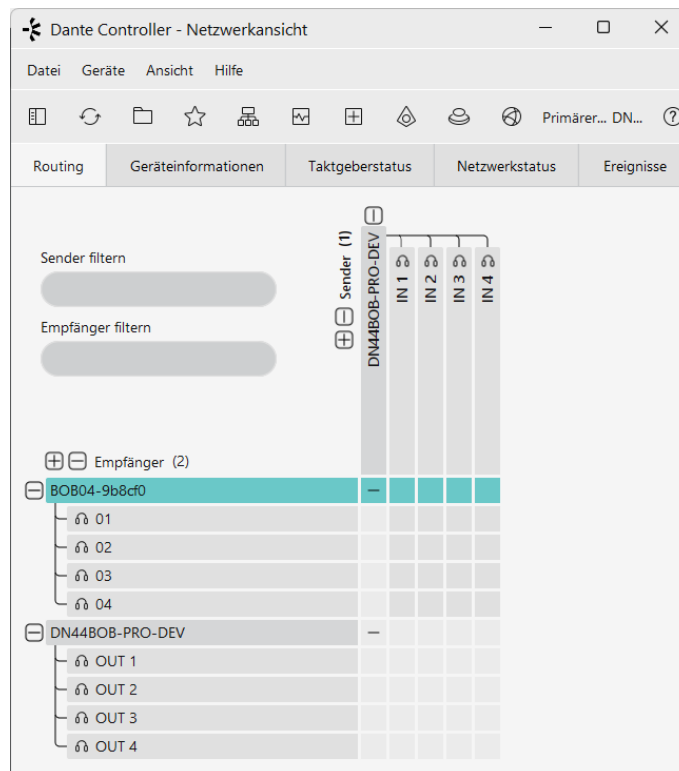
Dante Controller - Netzwerkansicht

Datei Geräte Ansicht Hilfe

Primärer... DN...

Routing | Geräteinformationen | Taktgeberstatus | Netzwerkstatus | Ereignisse

Sender filtern

Empfänger filtern

Sender (1)

DN44BOB-PRO-DEV

IN 1
IN 2
IN 3
IN 4

Empfänger (2)

BOB04-9b8cf0
01
02
03
04

DN44BOB-PRO-DEV
OUT 1
OUT 2
OUT 3
OUT 4